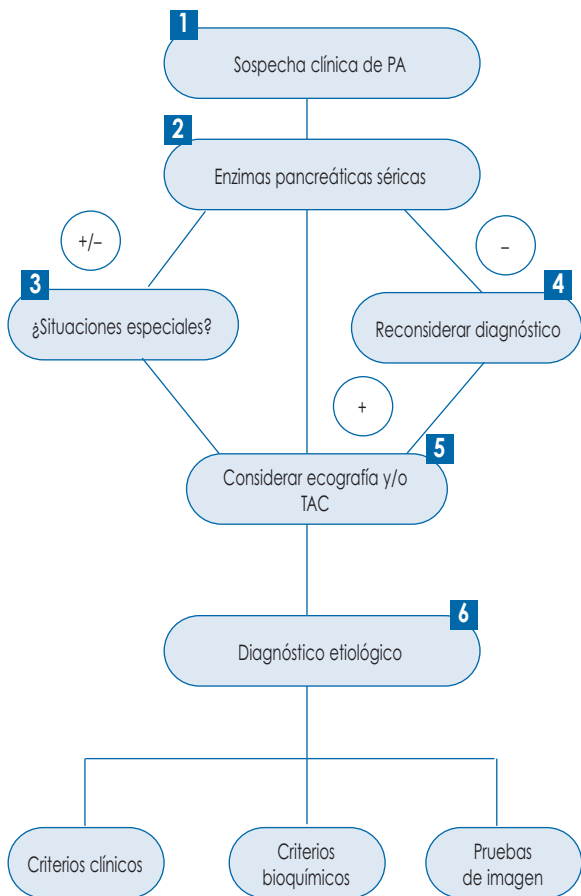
1
Sospecha clínica de PA

2
Enzimas pancreáticas séricas

+/–

–

3
¿Situaciones especiales?

4
Reconsiderar diagnóstico

+

5
Considerar ecografía y/o TAC

6
Diagnóstico etiológico

Criterios clínicos

Criterios bioquímicos

Pruebas de imagen